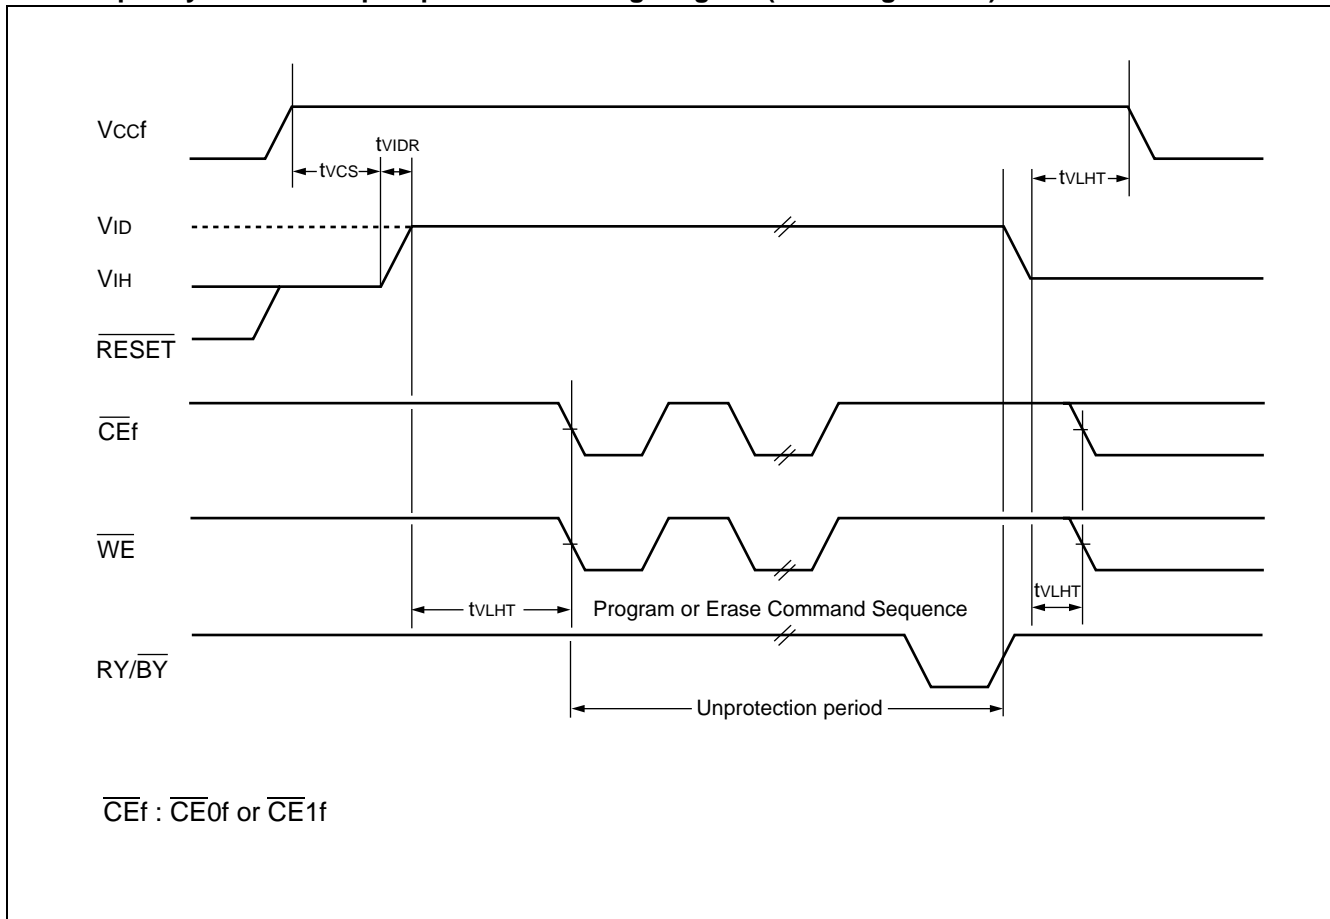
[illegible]

Vccf

tVCS

tVIDR

tVLHT

VID

VIH

$\overline{RESET}$

$\overline{CE}$f

$\overline{WE}$

tVLHT

Program or Erase Command Sequence

tVLHT

RY/$\overline{BY}$

Unprotection period

$\overline{CE}$f : $\overline{CE}$0f or $\overline{CE}$1f